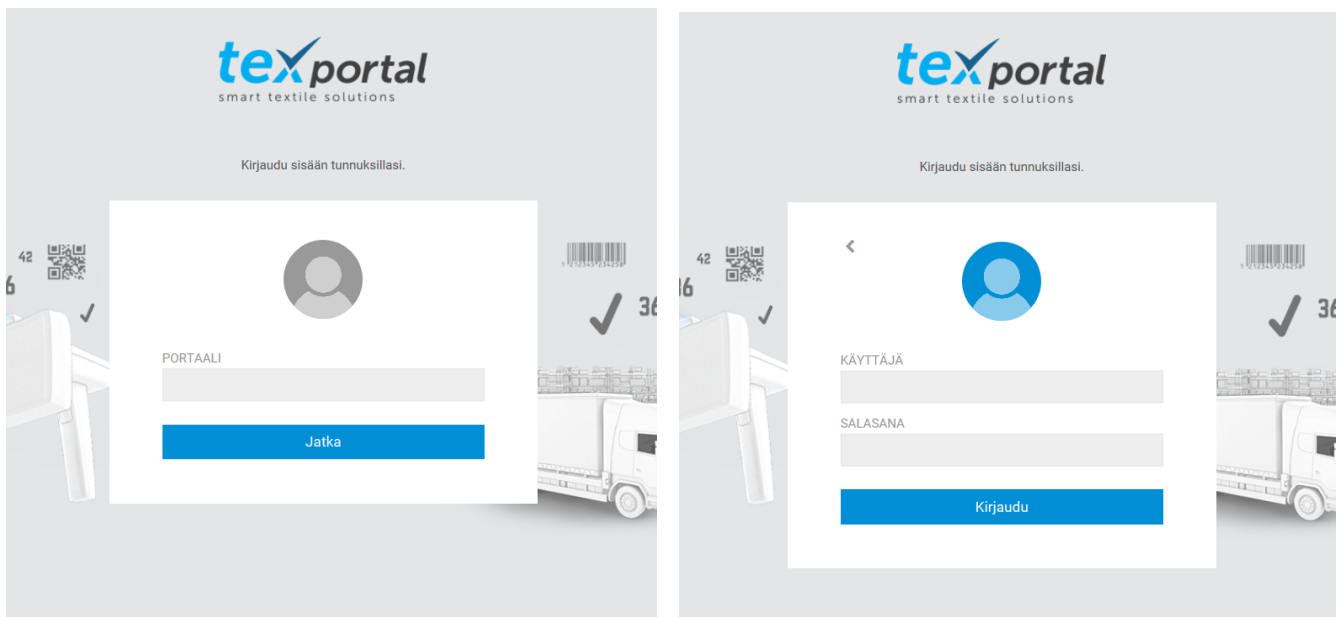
texportal
smart textile solutions

Kirjaudu sisään tunnuksillasi.

42

6

36

PORTAALI

Jatka

texportal
smart textile solutions

Kirjaudu sisään tunnuksillasi.

42

36

36

<

KÄYTTÄJÄ

SALASANA

Kirjaudu